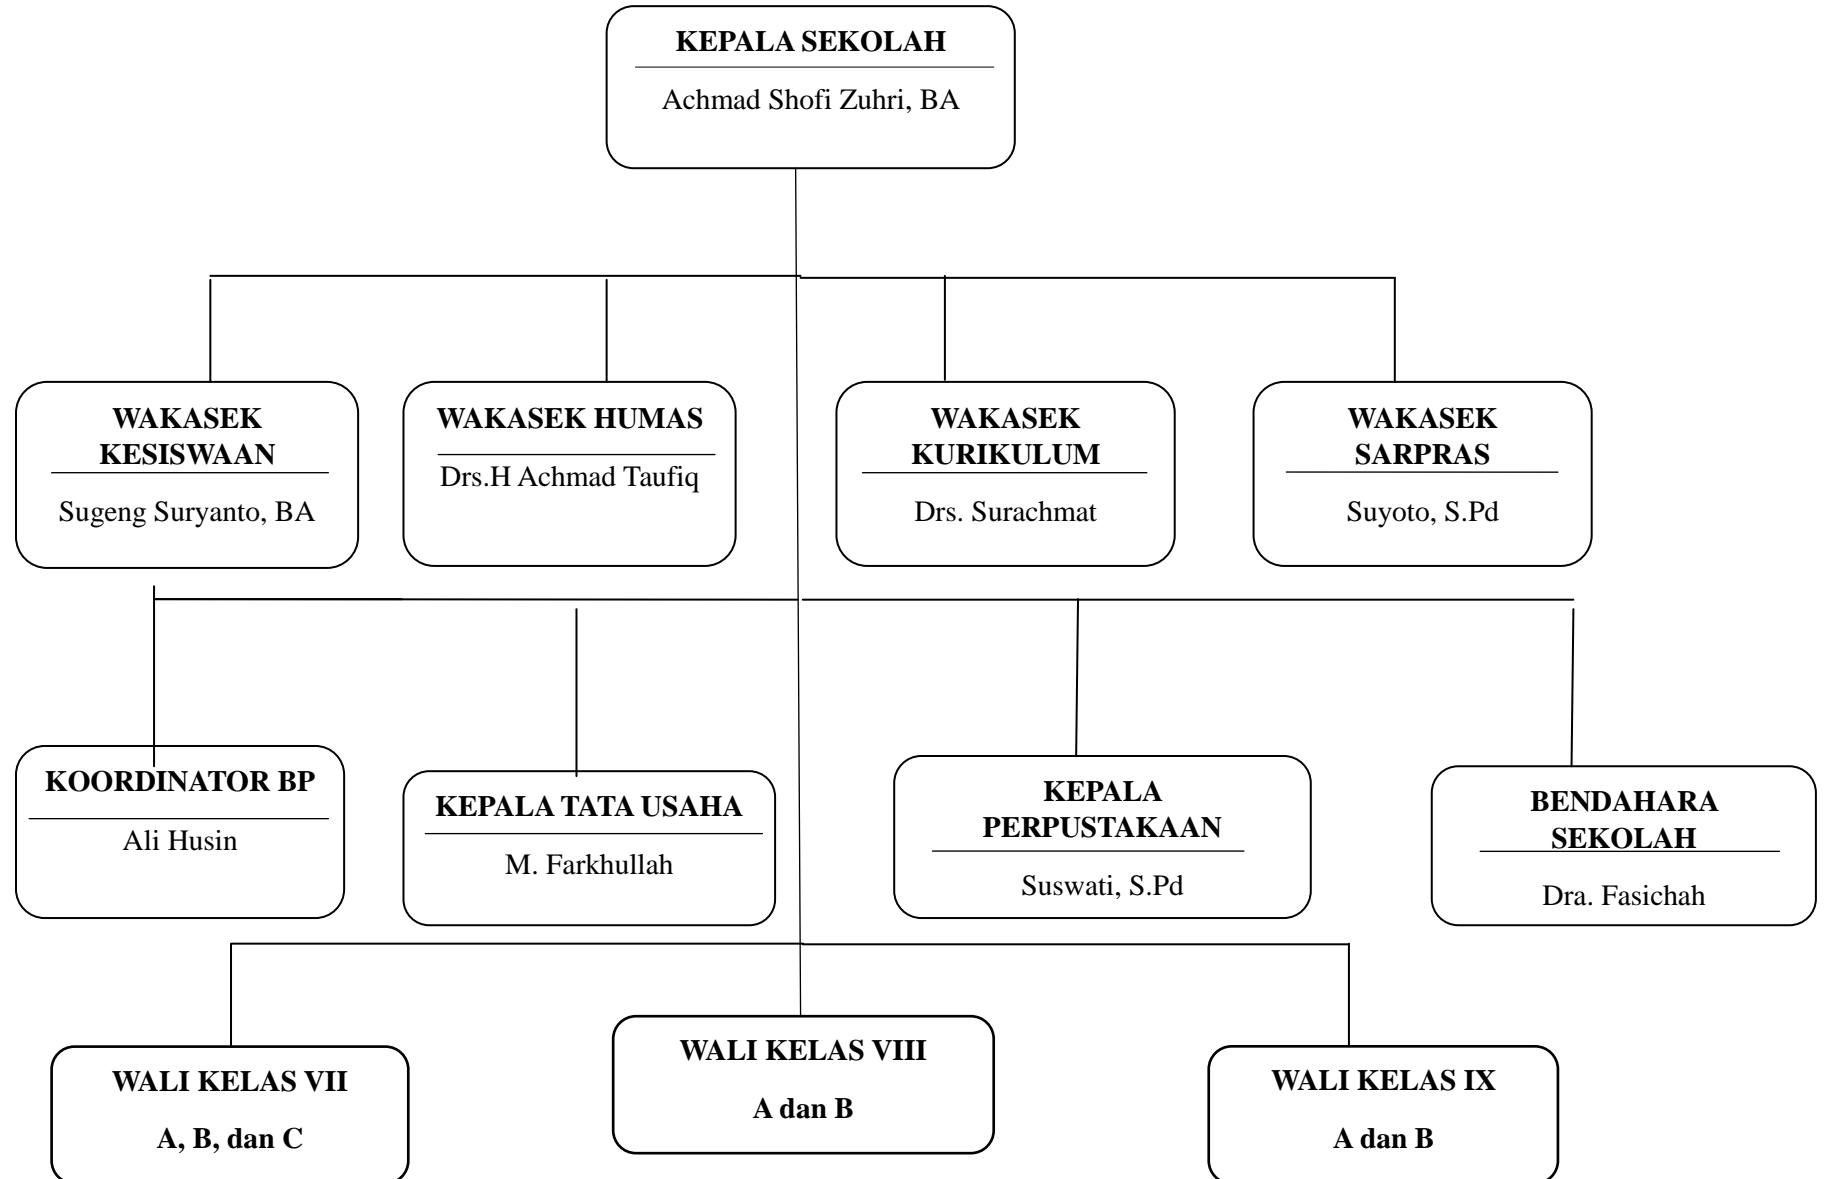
KEPALA SEKOLAH
Achmad Shofi Zuhri, BA

WAKASEK KESISWAAN
Sugeng Suryanto, BA

WAKASEK HUMAS
Drs.H Achmad Taufiq

WAKASEK KURIKULUM
Drs. Surachmat

WAKASEK SARPRAS
Suyoto, S.Pd

KOORDINATOR BP
Ali Husin

KEPALA TATA USAHA
M. Farkhullah

KEPALA PERPUSTAKAAN
Suswati, S.Pd

BENDAHARA SEKOLAH
Dra. Fasichah

WALI KELAS VII
A, B, dan C

WALI KELAS VIII
A dan B

WALI KELAS IX
A dan B